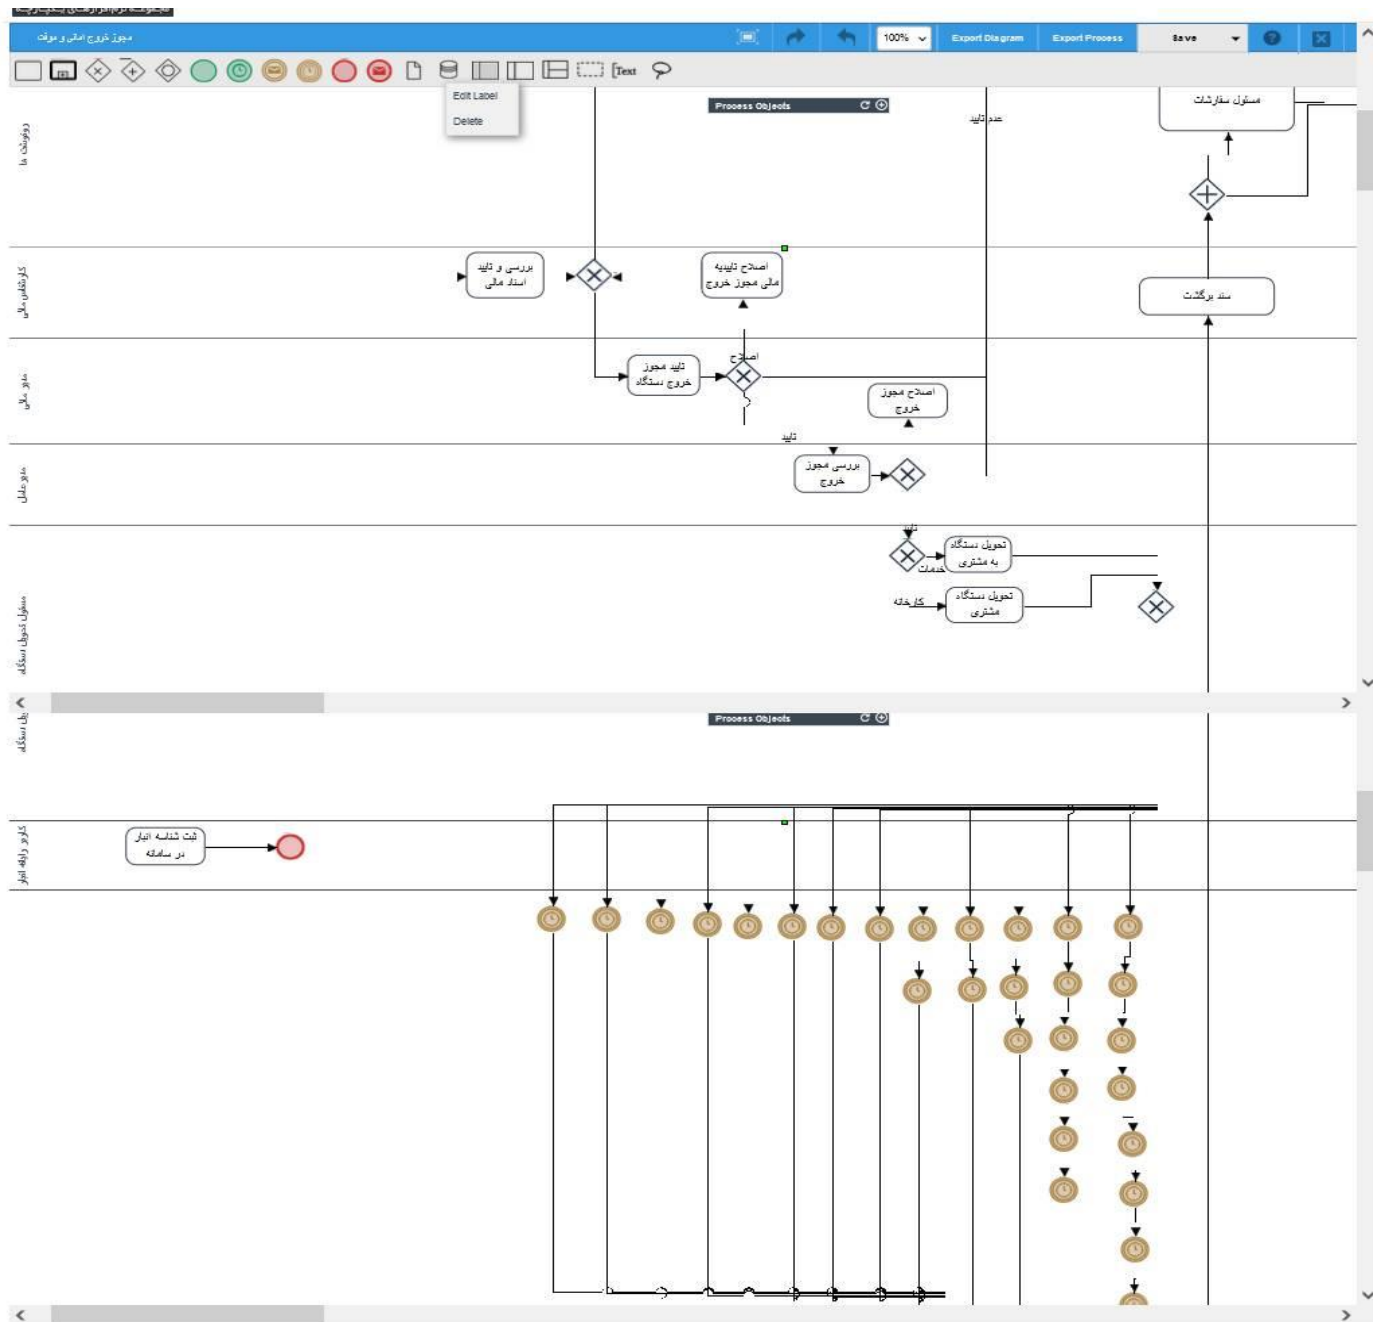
مجوز خروج امانی و موقت

100%
Export Diagram
Export Process
Save

Text

Edit Label
Delete

Process Objects

مسئول سفارشات
عدم تایید
درخواست ها

بررسی و تایید اسناد مالی
اصلاح تاییدیه مالی مجوز خروج
سند برگشت
کارشناس مالی

تایید مجوز خروج دستگاه
اصلاح
اصلاح مجوز خروج
مدیر مالی

تایید
بررسی مجوز خروج
مدیر عامل

تحویل دستگاه به مشتری
خدمات
کارخانه
تحویل دستگاه مشتری
مسئول تحویل دستگاه

Process Objects
تحویل دستگاه

ثبت شناسه ابزار در سامانه
کاربر واحد ابزار